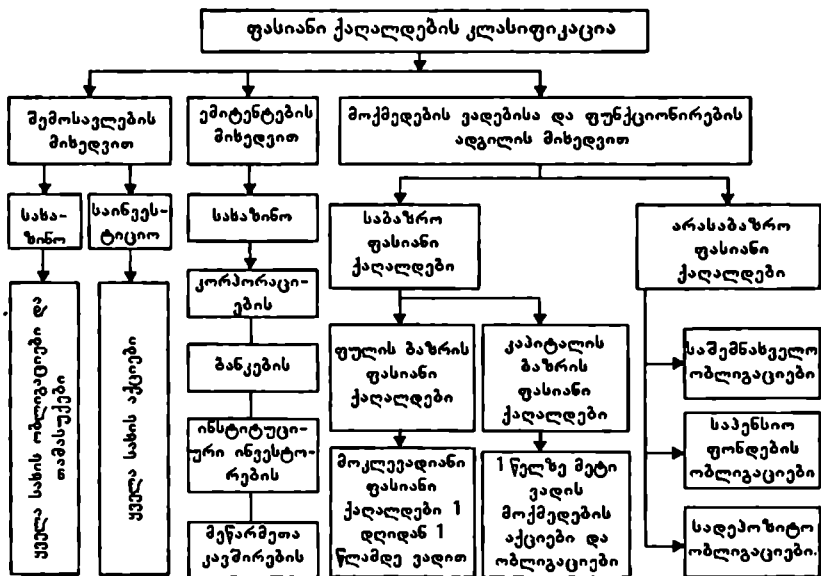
ფასიანი ქაღალდების კლასიფიკაცია

შემოსავლების მიხედვით

სახაზინო

საინვესტიციო

ყველა სახის ობლიგაციები და თამასუქები

ყველა სახის აქციები

ემიტენტების მიხედვით

სახაზინო

კორპორაციების

ბანკების

ინსტიტუციური ინვესტორების

მეწარმეთა კავშირების

მოქმედების ვადებისა და ფუნქციონირების ადგილის მიხედვით

საბაზრო ფასიანი ქაღალდები

ფულის ბაზრის ფასიანი ქაღალდები

მოკლევადიანი ფასიანი ქაღალდები 1 დღიდან 1 წლამდე ვადით

კაპიტალის ბაზრის ფასიანი ქაღალდები

1 წელზე მეტი ვადის მოქმედების აქციები და ობლიგაციები

არასაბაზრო ფასიანი ქაღალდები

სამემკვიდრეო ობლიგაციები

საპენსიო ფონდების ობლიგაციები

სადეპოზიტო ობლიგაციები.